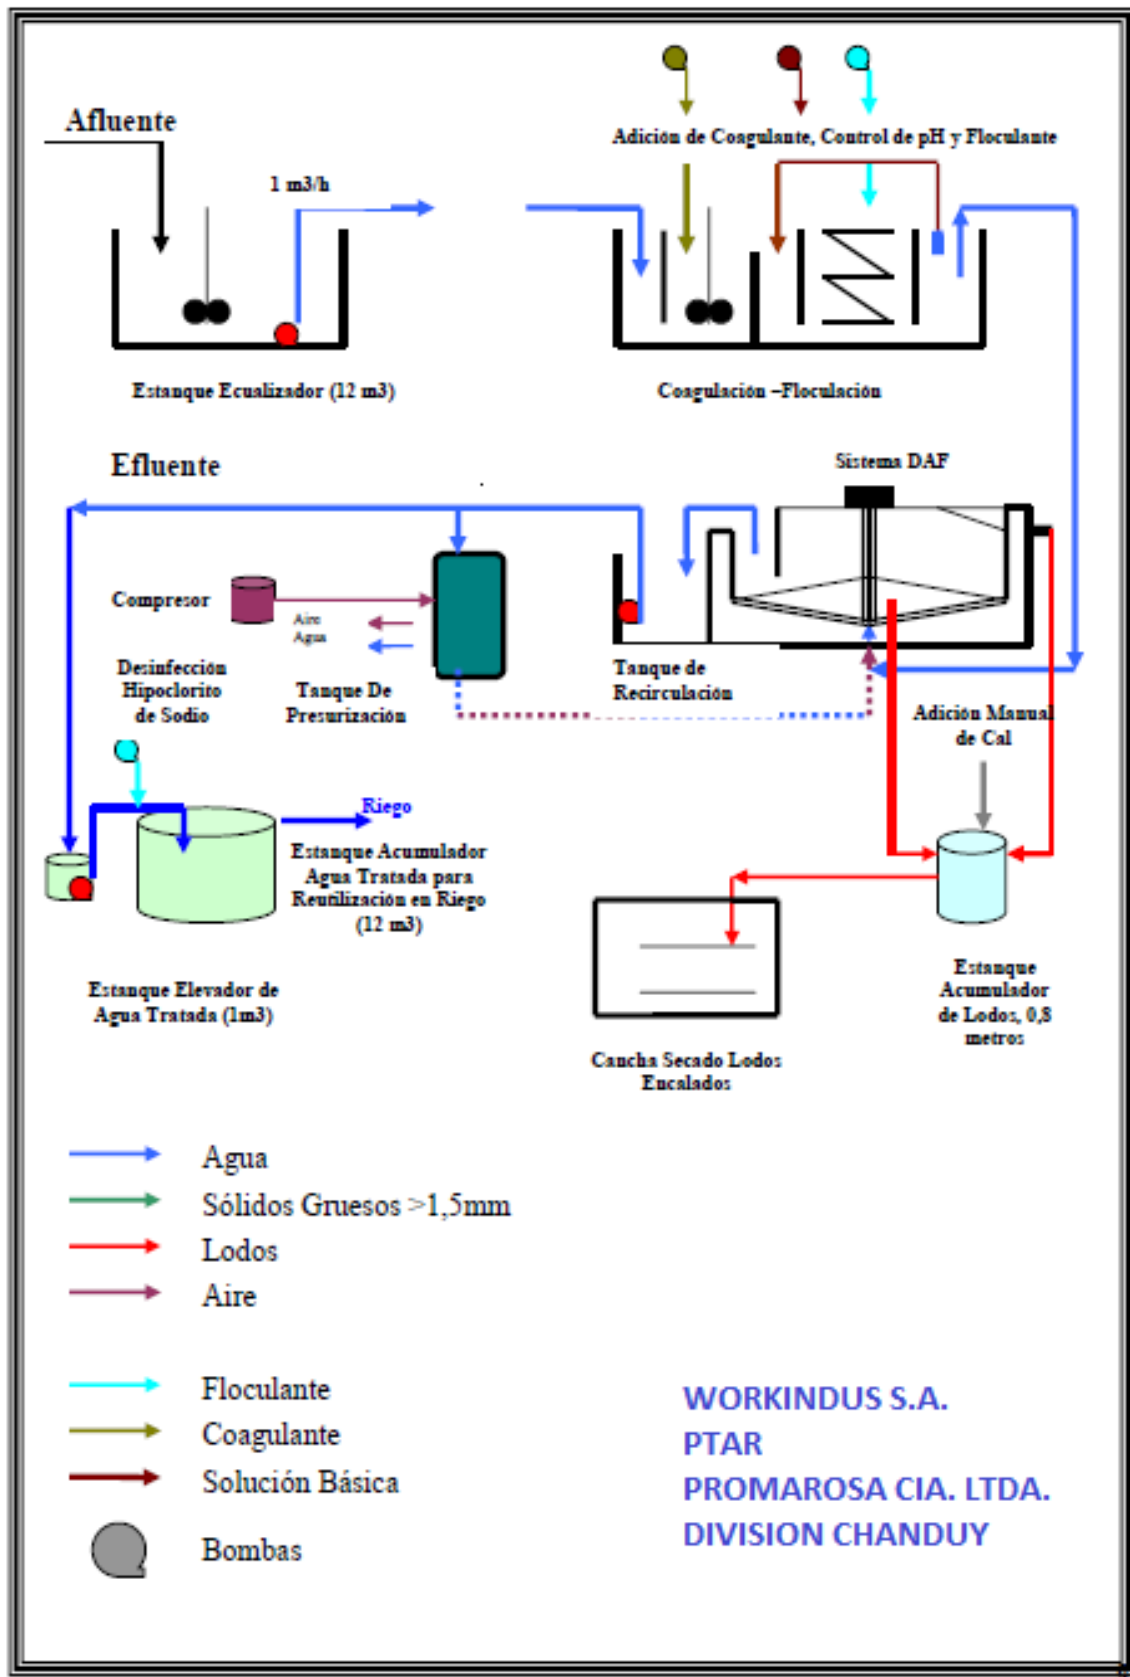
Afluente

1 m3/h

Adición de Coagulante, Control de pH y Floculante

Estanque Ecualizador (12 m3)

Coagulación –Floculación

Efluente

Sistema DAF

Compresor

Aire
Agua

Desinfección Hipoclorito de Sodio

Tanque De Presurización

Tanque de Recirculación

Adición Manual de Cal

Riego

Estanque Acumulador Agua Tratada para Reutilización en Riego (12 m3)

Estanque Elevador de Agua Tratada (1m3)

Cancha Secado Lodos Encalados

Estanque Acumulador de Lodos, 0,8 metros

Agua
Sólidos Gruesos >1,5mm
Lodos
Aire

Floculante
Coagulante
Solución Básica

Bombas

WORKINDUS S.A.
PTAR
PROMAROSA CIA. LTDA.
DIVISION CHANDUY